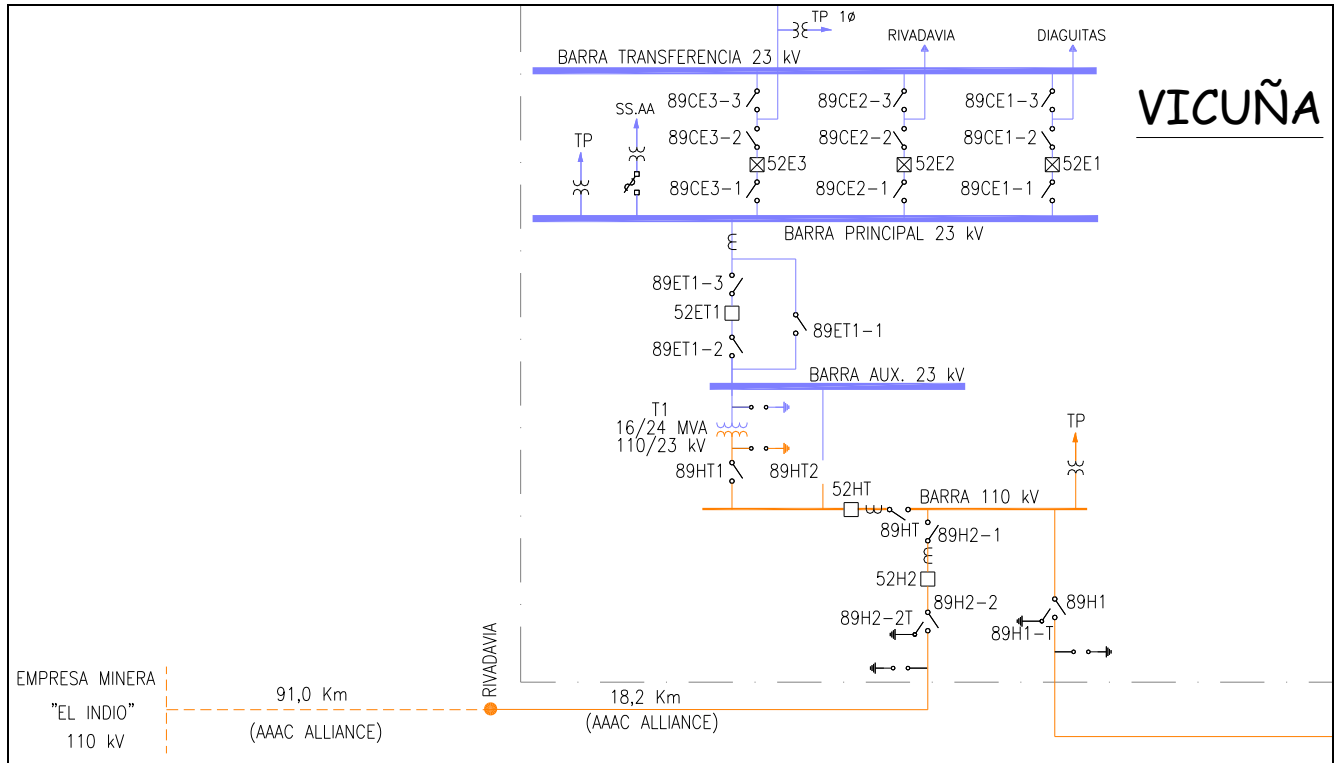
TP 1ø

RIVADAVIA

DIAGUITAS

BARRA TRANSFERENCIA 23 kV

VICUÑA

89CE3-3

89CE2-3

89CE1-3

SS.AA

89CE3-2

89CE2-2

89CE1-2

TP

52E3

52E2

52E1

89CE3-1

89CE2-1

89CE1-1

BARRA PRINCIPAL 23 kV

89ET1-3

52ET1

89ET1-1

89ET1-2

BARRA AUX. 23 kV

T1
16/24 MVA
110/23 kV

89HT1

89HT2

TP

52HT

BARRA 110 kV

89HT

89H2-1

52H2

89H2-2

89H1

89H2-2T

89H1-T

EMPRESA MINERA "EL INDIO" 110 kV

91,0 Km

(AAAC ALLIANCE)

RIVADAVIA

18,2 Km

(AAAC ALLIANCE)